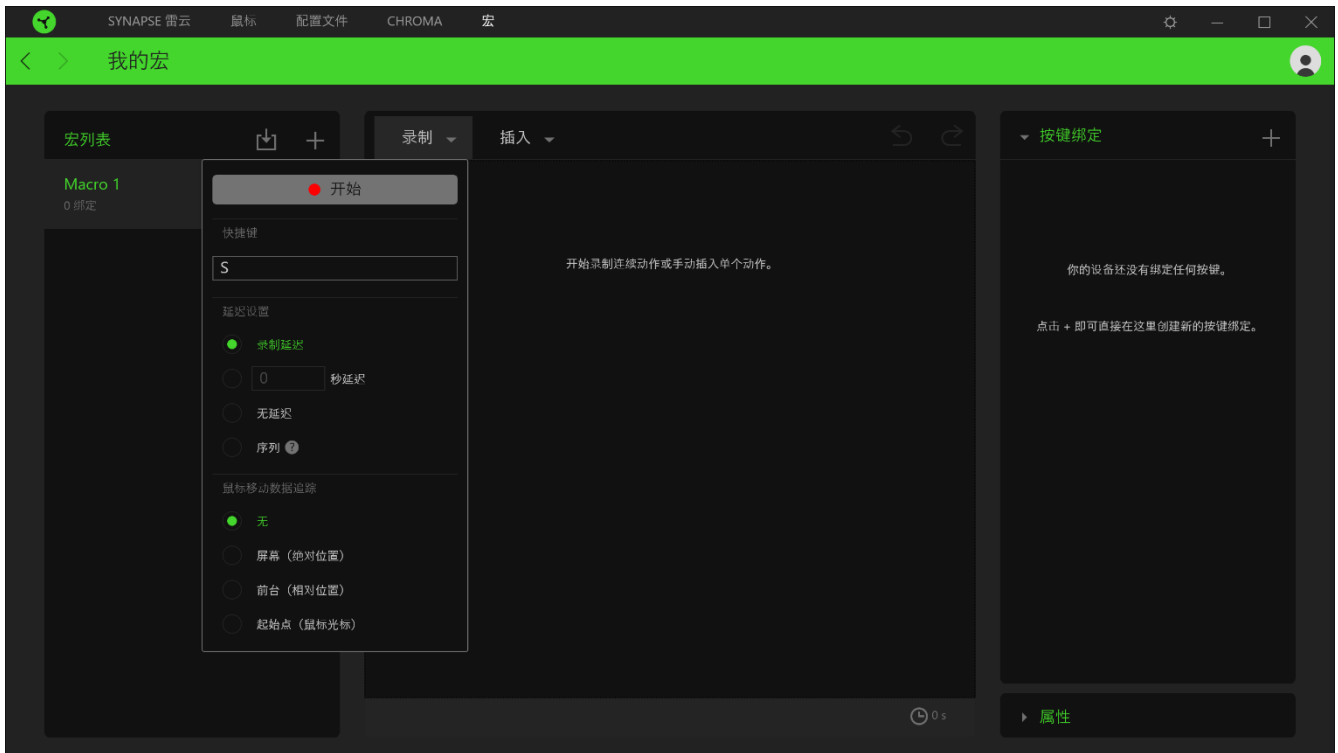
SYNAPSE 雷云 鼠标 配置文件 CHROMA 宏

我的宏

宏列表

Macro 1
0 绑定

开始

快捷键

S

延迟设置

录制延迟

0 秒延迟

无延迟

序列

鼠标移动数据追踪

无

屏幕（绝对位置）

前台（相对位置）

起始点（鼠标光标）

录制 插入

开始录制连续动作或手动插入单个动作。

0 s

按键绑定

你的设备还没有绑定任何按键。

点击 + 即可直接在这里创建新的按键绑定。

属性